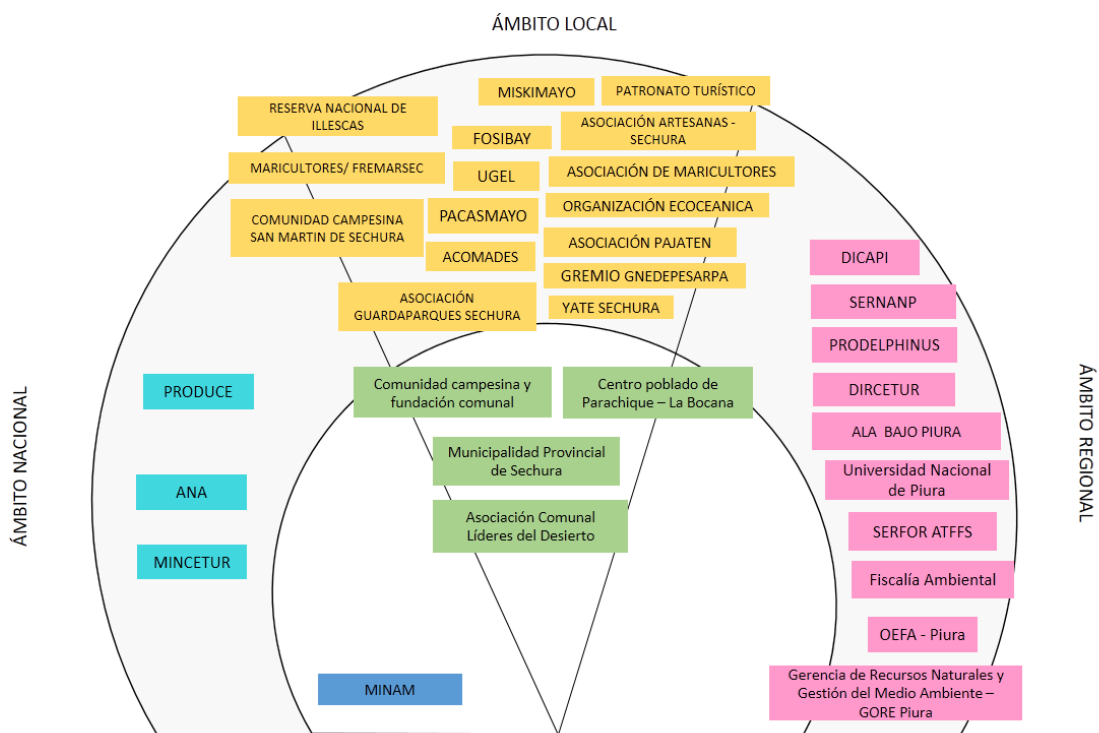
ÁMBITO LOCAL

RESERVA NACIONAL DE ILLESCAS

MISKIMAYO

PATRONATO TURÍSTICO

FOSIBAY

ASOCIACIÓN ARTESANAS - SECHURA

MARICULTORES/ FREMARSEC

UGEL

ASOCIACIÓN DE MARICULTORES

COMUNIDAD CAMPESINA SAN MARTIN DE SECHURA

PACASMAYO

ORGANIZACIÓN ECOCEANICA

ACOMADES

ASOCIACIÓN PAJATEN

GREMIO GNEDEPESARPA

ASOCIACIÓN GUARDAPARQUES SECHURA

YATE SECHURA

DICAPI

SERNANP

PRODELPHINUS

ÁMBITO NACIONAL

PRODUCE

Comunidad campesina y fundación comunal

Centro poblado de Parachique – La Bocana

DIRCETUR

ÁMBITO REGIONAL

ALA BAJO PIURA

Municipalidad Provincial de Sechura

Universidad Nacional de Piura

ANA

Asociación Comunal Líderes del Desierto

SERFOR ATFFS

MINCETUR

Fiscalía Ambiental

OEFA - Piura

MINAM

Gerencia de Recursos Naturales y Gestión del Medio Ambiente – GORE Piura